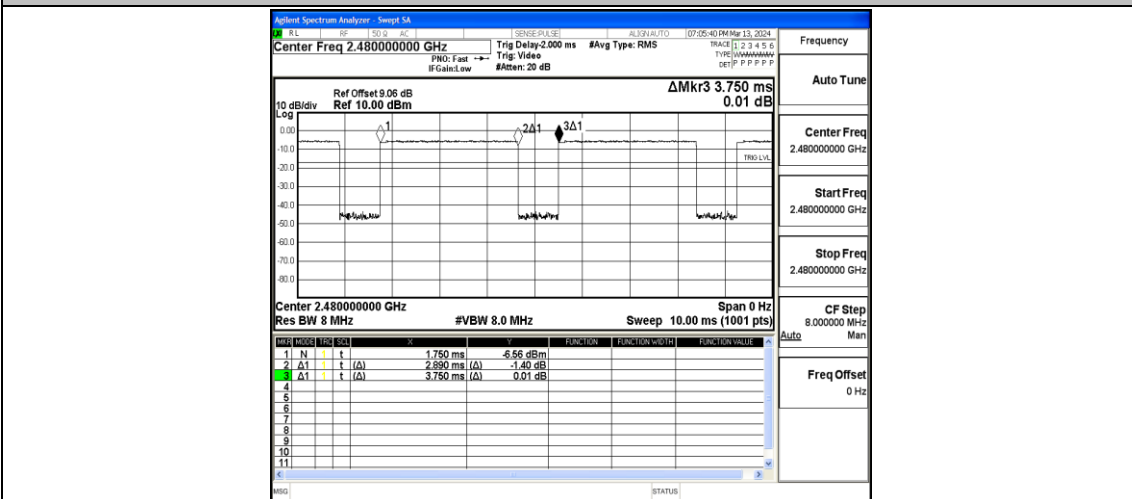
Agilent Spectrum Analyzer - Swept SA

RL RF 50 Ω AC SENSE:PULSE ALIGN AUTO 07:05:40 PM Mar 13, 2024

Center Freq 2.480000000 GHz

PNO: Fast IFGain:Low

Trig Delay-2.000 ms Trig: Video #Atten: 20 dB

#Avg Type: RMS

TRACE 1 2 3 4 5 6 TYPE WWWWWW DET P P P P P P

Frequency

Ref Offset 9.06 dB
10 dB/div Ref 10.00 dBm
Log

ΔMkr3 3.750 ms
0.01 dB

Auto Tune

0.00
-10.0
-20.0
-30.0
-40.0
-50.0
-60.0
-70.0
-80.0

1
2Δ1
3Δ1
TRIG LVL

Center Freq
2.480000000 GHz

Start Freq
2.480000000 GHz

Stop Freq
2.480000000 GHz

Center 2.480000000 GHz
Res BW 8 MHz
#VBW 8.0 MHz
Span 0 Hz
Sweep 10.00 ms (1001 pts)

CF Step
8.000000 MHz
Auto Man

| MKR | MODE | TRC | SCL | X | | Y | FUNCTION | FUNCTION WIDTH | FUNCTION VALUE |
|---|---|---|---|---|---|---|---|---|---|
| 1 | N | 1 | t | 1.750 ms | | -6.56 dBm | | | |
| 2 | Δ1 | 1 | t (Δ) | 2.890 ms | (Δ) | -1.40 dB | | | |
| 3 | Δ1 | 1 | t (Δ) | 3.750 ms | (Δ) | 0.01 dB | | | |
| 4 | | | | | | | | | |
| 5 | | | | | | | | | |
| 6 | | | | | | | | | |
| 7 | | | | | | | | | |
| 8 | | | | | | | | | |
| 9 | | | | | | | | | |
| 10 | | | | | | | | | |
| 11 | | | | | | | | | |

Freq Offset
0 Hz

MSG
STATUS